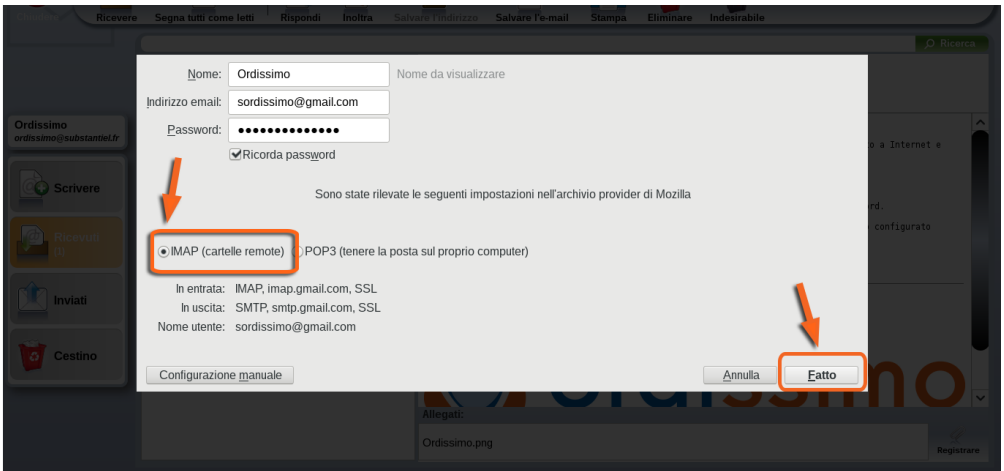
Ricevere Segna tutti come letti Rispondi Inoltra Salvare l'indirizzo Salvare l'e-mail Stampa Eliminare Indesirabile

Ricerca

Ordissimo
ordissimo@substantiel.fr

Scrivere

Ricevuti

Inviati

Cestino

Nome: Ordissimo Nome da visualizzare

Indirizzo email: sordissimo@gmail.com

Password: ••••••••••••••

Ricorda password

Sono state rilevate le seguenti impostazioni nell'archivio provider di Mozilla

IMAP (cartelle remote) POP3 (tenere la posta sul proprio computer)

In entrata: IMAP, imap.gmail.com, SSL
In uscita: SMTP, smtp.gmail.com, SSL
Nome utente: sordissimo@gmail.com

Configurazione manuale

Annulla Fatto

o a Internet e

rd.

configurato

Allegati:

Ordissimo.png

Registrare